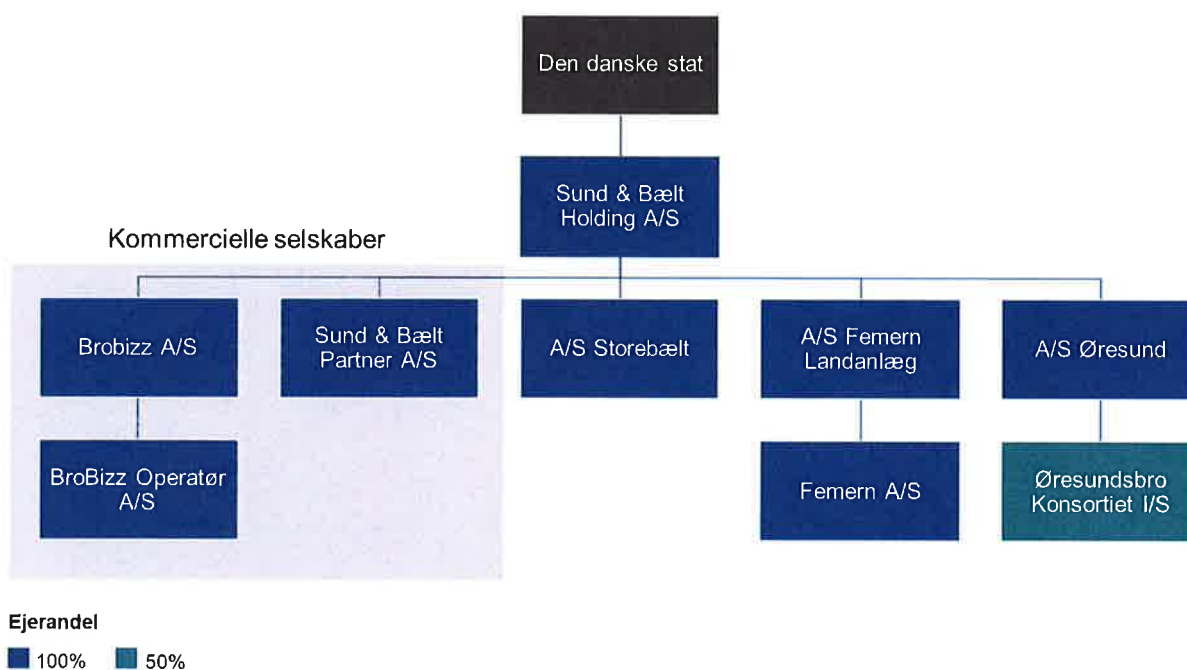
Den danske stat

Sund & Bælt Holding A/S

Kommercielle selskaber

Brobizz A/S

Sund & Bælt Partner A/S

A/S Storebælt

A/S Femern Landanlæg

A/S Øresund

BroBizz Operatør A/S

Femern A/S

Øresundsbro Konsortiet I/S

Ejerandel

100%

50%